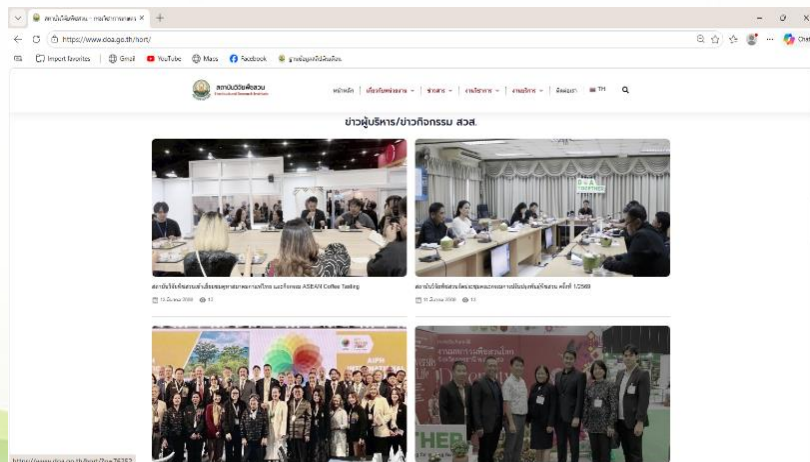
สถาบันวิจัยพืชสวน - กรมวิชาการเกษตร ×

https://www.doa.go.th/hort/

Import favorites | Gmail | YouTube | Maps | Facebook | ฐานข้อมูลทะเบียนพันธุ์พืช

สถาบันวิจัยพืชสวน

หน้าหลัก | เกี่ยวกับหน่วยงาน | ข่าวสาร | งานบริการ | งานบริการ | ติดต่อเรา | TH

ข่าวผู้บริหาร/ข่าวกิจกรรม สวส.

สถาบันวิจัยพืชสวนเข้าร่วมประชุมหารือสมาคมกาแฟไทย และกิจกรรม ASEAN Coffee Tasting

13 มีนาคม 2568 · 10

สถาบันวิจัยพืชสวนจัดประชุมคณะกรรมการบริหารสถาบันวิจัยพืชสวน ครั้งที่ 1/2568

11 มีนาคม 2568 · 10

AIPH

HEP

https://www.doa.go.th/hort/?p=26382